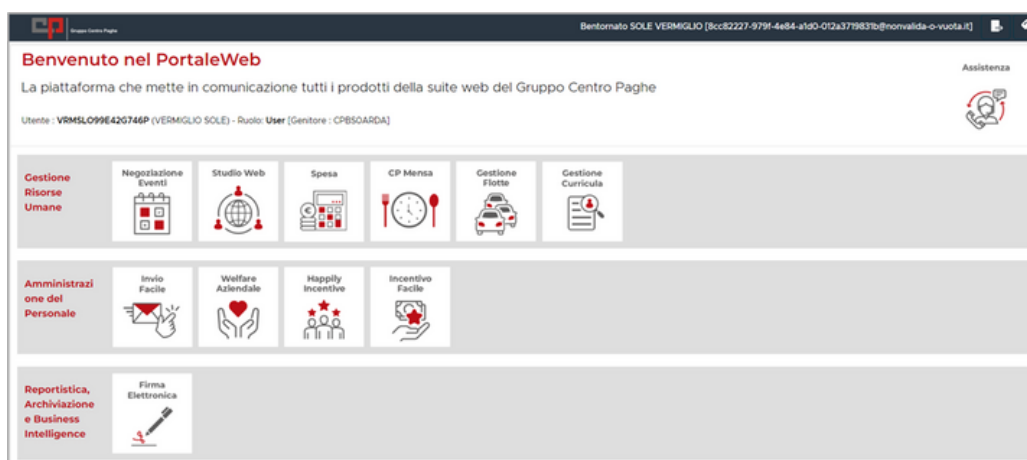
cp Gruppo Centro Paghe

Bentornato SOLE VERMIGLIO [8cc82227-979f-4e84-a1d0-012a3719831b@nonvalida-o-vuota.it]

Benvenuto nel PortaleWeb

La piattaforma che mette in comunicazione tutti i prodotti della suite web del Gruppo Centro Paghe

Utente : VRMSLO99E42G746P (VERMIGLIO SOLE) - Ruolo: User [Genitore : CPB50ARDA]

Assistenza

Gestione Risorse Umane

Negoziazione Eventi

Studio Web

Spesa

CP Mensa

Gestione Flotte

Gestione Curricula

Amministrazione del Personale

Invio Facile

Welfare Aziendale

Happily Incentive

Incentivo Facile

Reportistica, Archiviazione e Business Intelligence

Firma Elettronica